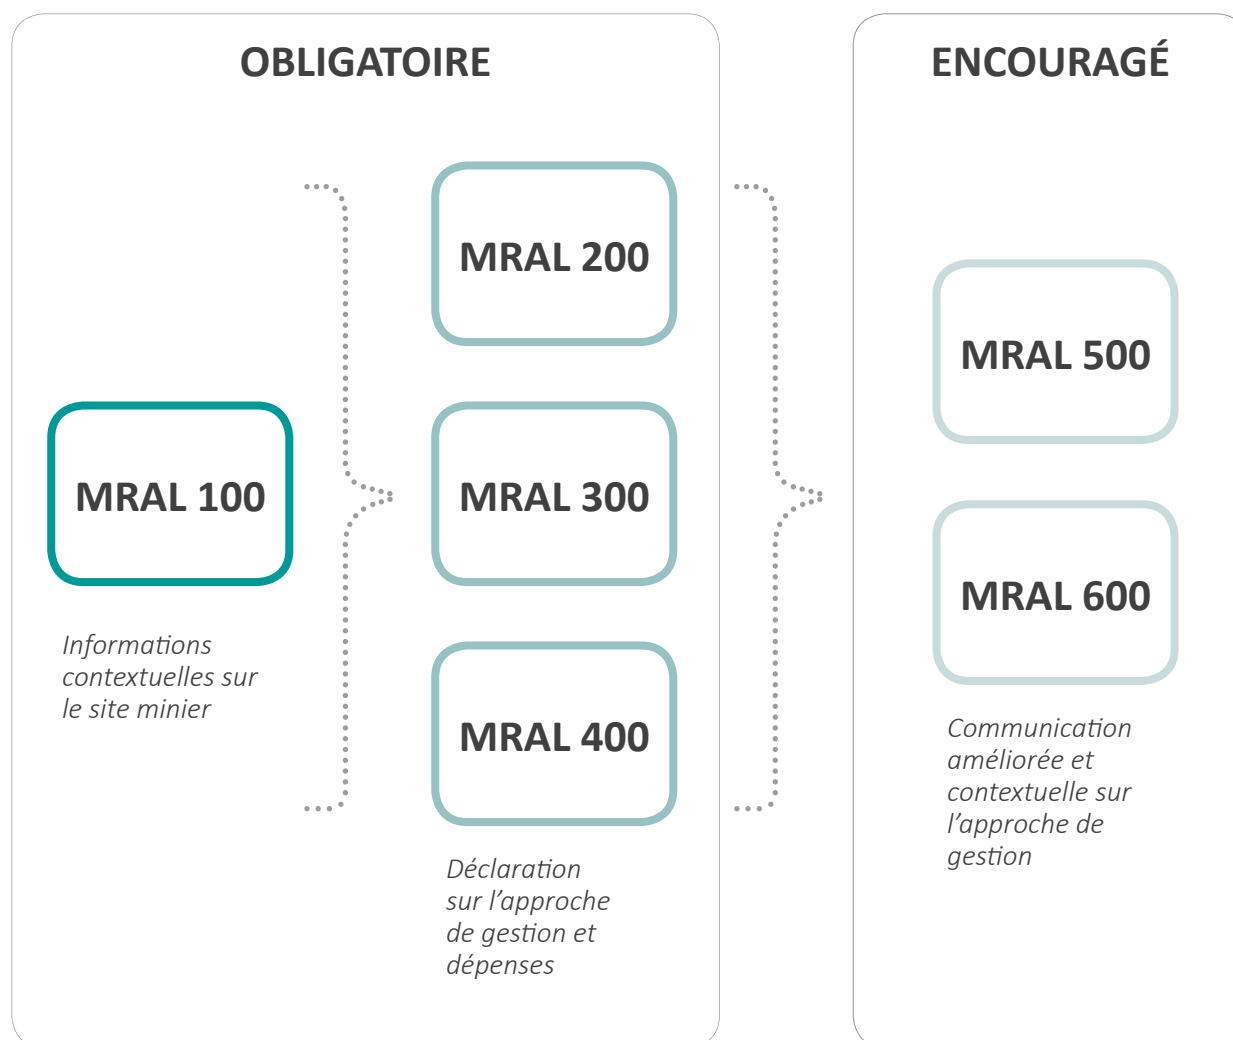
OBLIGATOIRE

MRAL 100

Informations contextuelles sur le site minier

MRAL 200

MRAL 300

MRAL 400

Déclaration sur l'approche de gestion et dépenses

ENCOURAGÉ

MRAL 500

MRAL 600

Communication améliorée et contextuelle sur l'approche de gestion